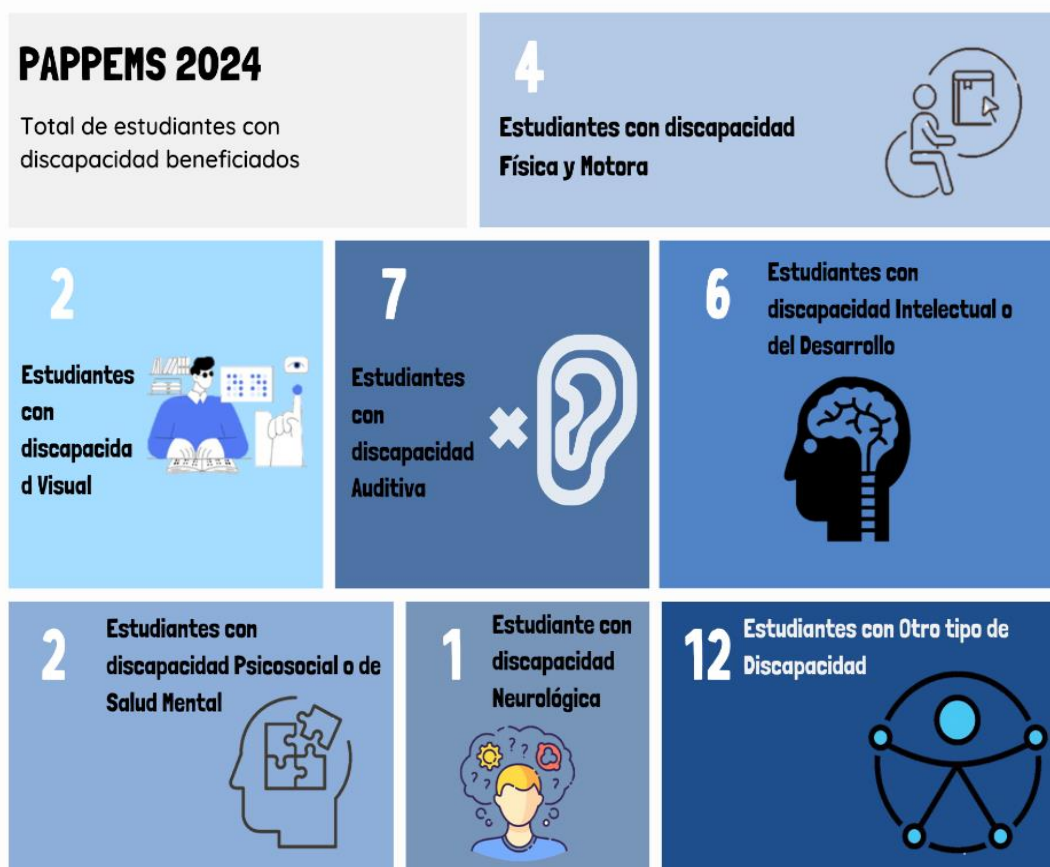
PAPPEMS 2024

Total de estudiantes con discapacidad beneficiados

4

Estudiantes con discapacidad Física y Motora

2

Estudiantes con discapacida d Visual

7

Estudiantes con discapacidad Auditiva

6

Estudiantes con discapacidad Intelectual o del Desarrollo

2

Estudiantes con discapacidad Psicosocial o de Salud Mental

1

Estudiante con discapacidad Neurológica

12

Estudiantes con Otro tipo de Discapacidad